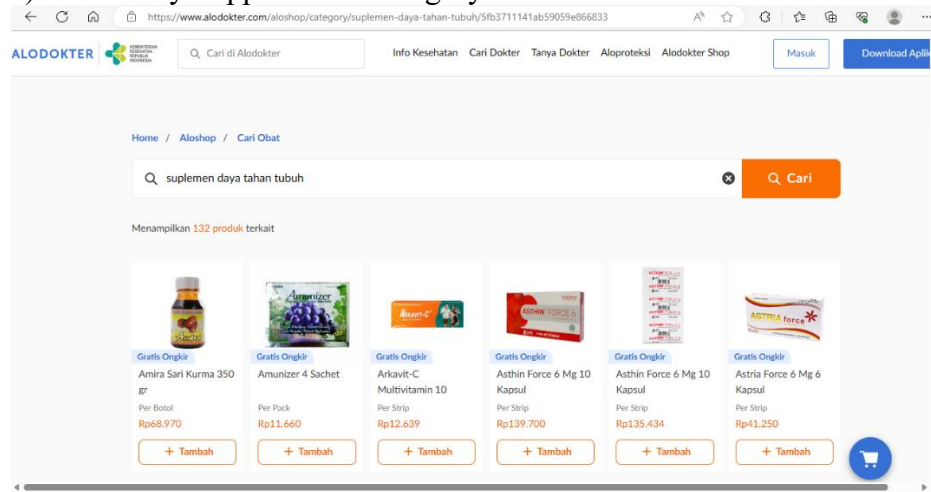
https://www.alodokter.com/aloshop/category/suplemen-daya-tahan-tubuh/5fb3711141ab59059e866833

ALODOKTER KEMENTERIAN KESEHATAN REPUBLIK INDONESIA

Cari di Alodokter

Info Kesehatan Cari Dokter Tanya Dokter Aloproteksi Alodokter Shop Masuk Download Apli

Home / Aloshop / Cari Obat

suplemen daya tahan tubuh

Cari

Menampilkan 132 produk terkait

Gratis Ongkir
Amira Sari Kurma 350 gr
Per Botol
Rp68.970
+ Tambah

Gratis Ongkir
Amunizer 4 Sachet
Per Pack
Rp11.660
+ Tambah

Gratis Ongkir
Arkavit-C Multivitamin 10
Per Strip
Rp12.639
+ Tambah

Gratis Ongkir
Asthin Force 6 Mg 10 Kapsul
Per Strip
Rp139.700
+ Tambah

Gratis Ongkir
Asthin Force 6 Mg 10 Kapsul
Per Strip
Rp135.434
+ Tambah

Gratis Ongkir
Astria Force 6 Mg 6 Kapsul
Per Strip
Rp41.250
+ Tambah